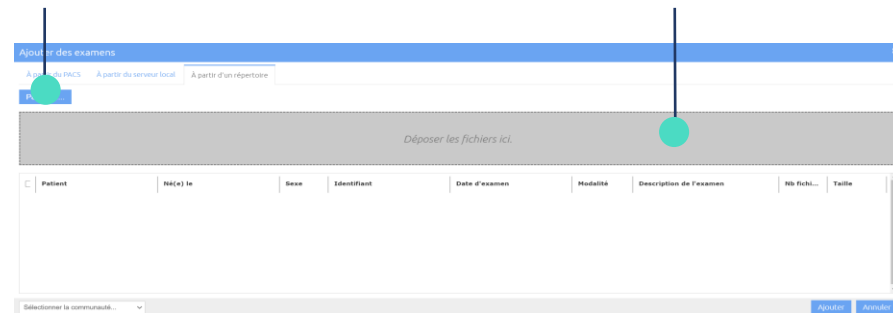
Ajou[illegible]er des examens

À pa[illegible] du PACS | À partir du serveur local | À partir d'un répertoire

P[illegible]

Déposer les fichiers ici.

| ☐ | Patient | Né(e) le | Sexe | Identifiant | Date d'examen | Modalité | Description de l'examen | Nb fichi... | Taille |
|---|---|---|---|---|---|---|---|---|---|

Sélectionner la communauté...

Ajouter | Annuler